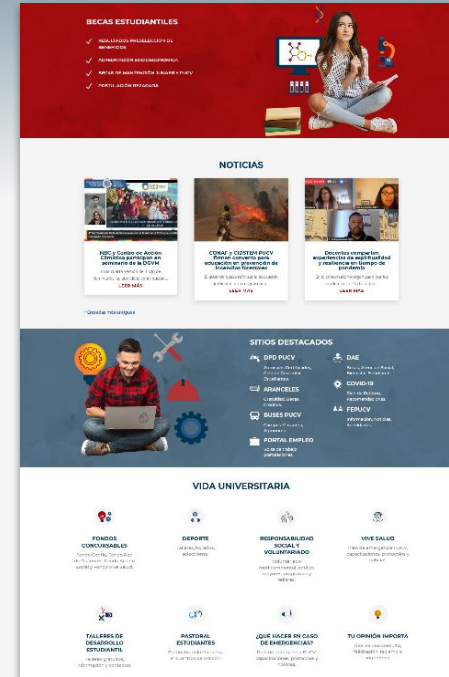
BECAS ESTUDIANTILES

RESULTADOS PRESELECCIÓN DE BENEFICIOS

ACREDITACIÓN SOCIOECONÓMICA

BECAS DE MANTENCIÓN JUNAEB Y PUCV

POSTULACIÓN BECA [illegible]

NOTICIAS

NBC y Centro de Acción Climática participan en seminario de la DGVM

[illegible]

LEER MÁS

CONAF y CIDSTEM PUCV firman convenio para educación en prevención de incendios forestales

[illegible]

LEER MÁS

Docentes comparten experiencias de espiritualidad y resiliencia en tiempo de pandemia

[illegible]

LEER MÁS

+ Noticias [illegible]

SITIOS DESTACADOS

DPD PUCV

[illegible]

DAE

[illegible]

ARANCELES

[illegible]

COVID-19

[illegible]

BUSES PUCV

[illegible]

FEPUCV

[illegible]

PORTAL EMPLEO

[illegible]

VIDA UNIVERSITARIA

FONDOS CONCURSABLES

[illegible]

DEPORTE

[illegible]

RESPONSABILIDAD SOCIAL Y VOLUNTARIADO

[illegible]

VIVE SALUD

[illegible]

TALLERES DE DESARROLLO ESTUDIANTIL

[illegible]

PASTORAL ESTUDIANTES

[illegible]

¿QUÉ HACER EN CASO DE EMERGENCIAS?

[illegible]

TU OPINIÓN IMPORTA

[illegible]